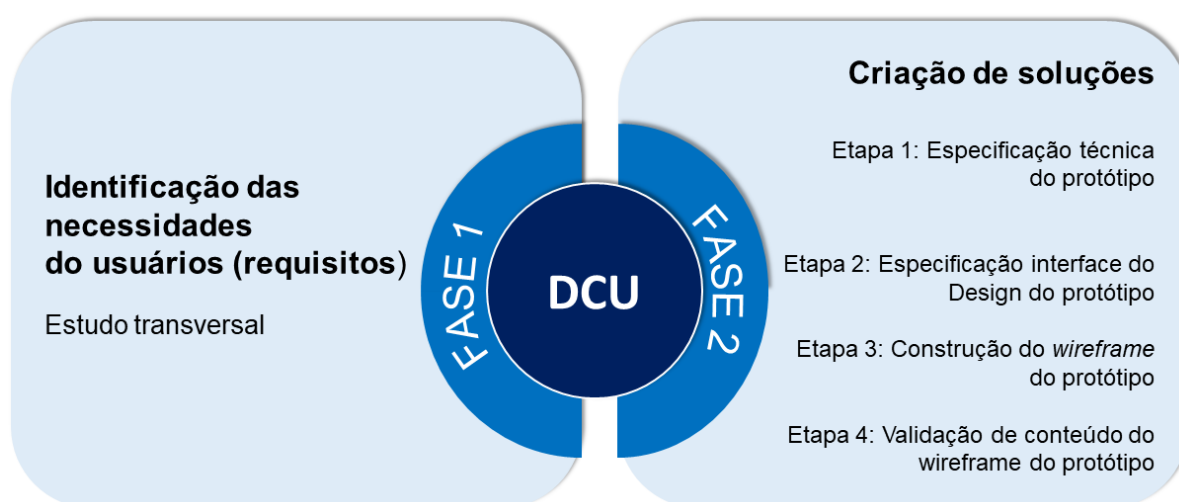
Identificação das necessidades do usuários (requisitos)

Estudo transversal

FASE 1

DCU

FASE 2

Criação de soluções

Etapa 1: Especificação técnica do protótipo

Etapa 2: Especificação interface do Design do protótipo

Etapa 3: Construção do *wireframe* do protótipo

Etapa 4: Validação de conteúdo do wireframe do protótipo